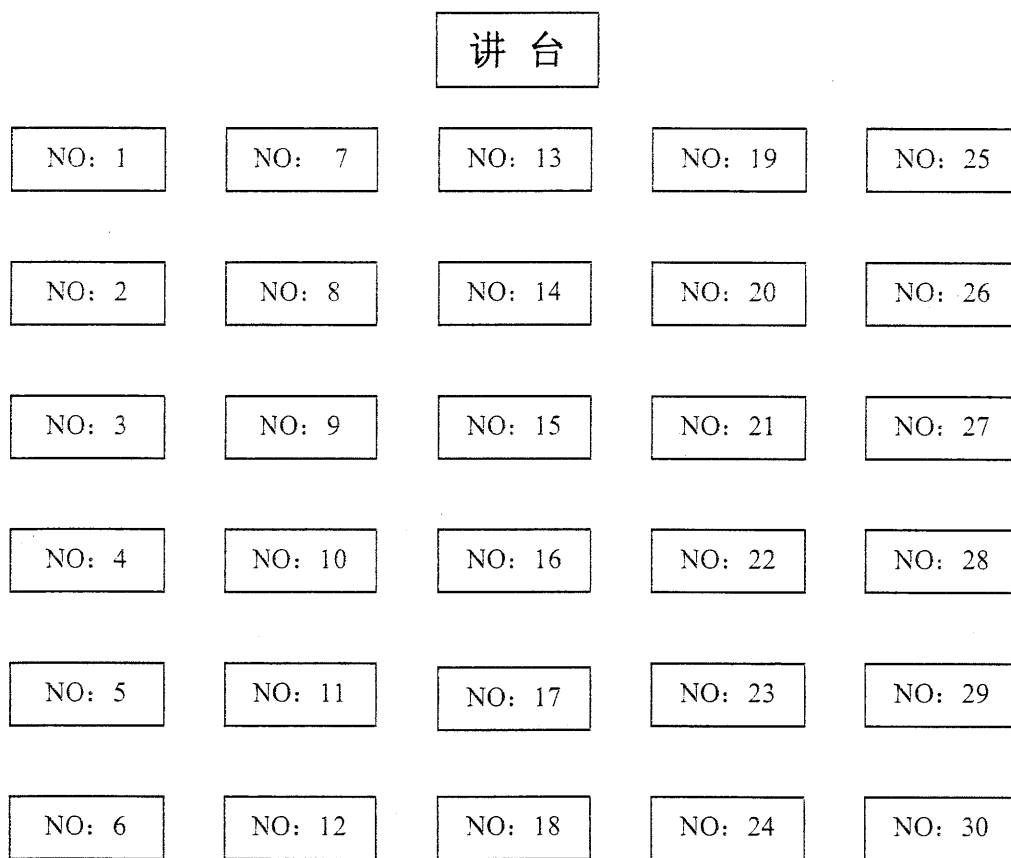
讲台

| NO：1 | NO：7 | NO：13 | NO：19 | NO：25 |
|---|---|---|---|---|
| NO：2 | NO：8 | NO：14 | NO：20 | NO：26 |
| NO：3 | NO：9 | NO：15 | NO：21 | NO：27 |
| NO：4 | NO：10 | NO：16 | NO：22 | NO：28 |
| NO：5 | NO：11 | NO：17 | NO：23 | NO：29 |
| NO：6 | NO：12 | NO：18 | NO：24 | NO：30 |